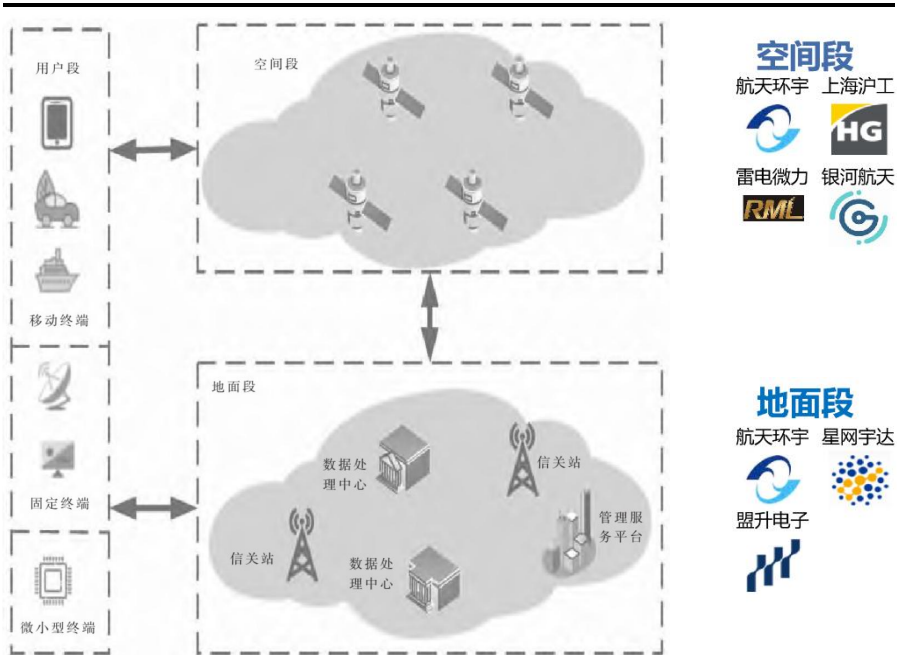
用户段

移动终端

固定终端

微小型终端

空间段

地面段

数据处理中心

信关站

管理服务平台

信关站

数据处理中心

空间段

航天环宇 上海沪工

HG

雷电微力 银河航天

RML

地面段

航天环宇 星网宇达

盟升电子